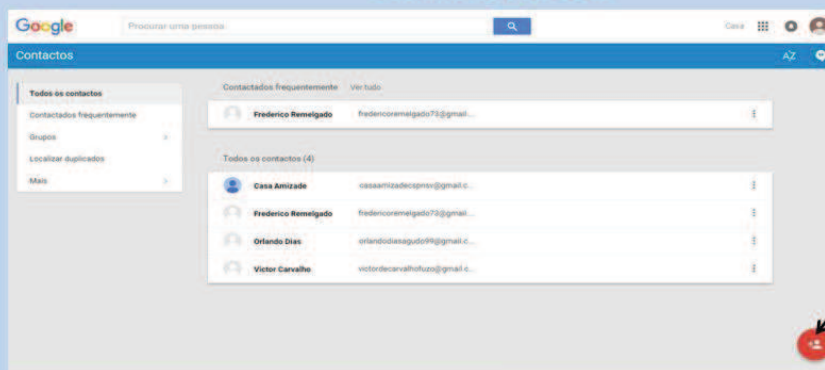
Google

Procurar uma pessoa

Casa

Contactos

AZ

Todos os contactos
Contactados frequentemente
Grupos
Localizar duplicados
Mais

Contactados frequentemente Ver tudo

Frederico Remelgado fredericoremelgado73@gmail...

Todos os contactos (4)

| | | |
|---|---|---|
| Casa Amizade | casaamizadecspnsv@gmail.c... | ⋮ |
| Frederico Remelgado | fredericoremelgado73@gmail... | ⋮ |
| Orlando Dias | orlandodiasagudo99@gmail.c... | ⋮ |
| Victor Carvalho | victordecarvalhofuzo@gmail.c... | ⋮ |